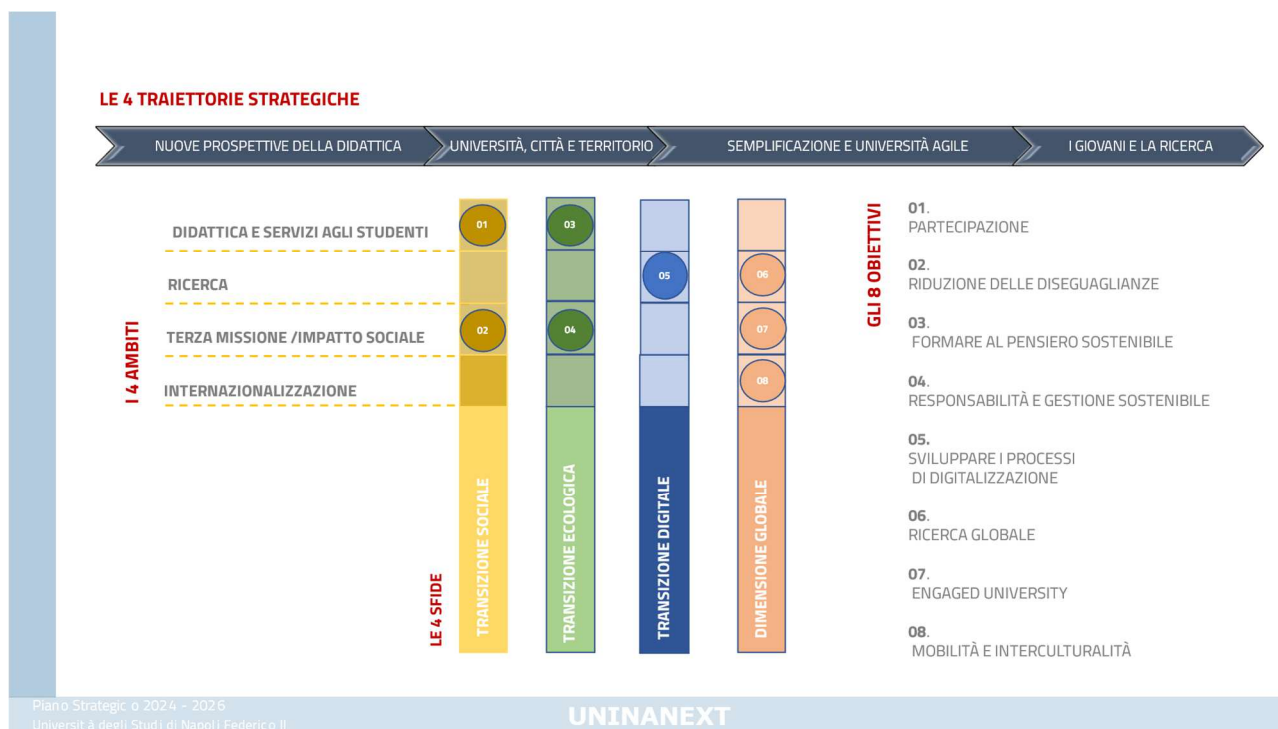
LE 4 TRAIETTORIE STRATEGICHE

NUOVE PROSPETTIVE DELLA DIDATTICA

UNIVERSITÀ, CITTÀ E TERRITORIO

SEMPLIFICAZIONE E UNIVERSITÀ AGILE

I GIOVANI E LA RICERCA

I 4 AMBITI

DIDATTICA E SERVIZI AGLI STUDENTI

RICERCA

TERZA MISSIONE /IMPATTO SOCIALE

INTERNAZIONALIZZAZIONE

01

02

03

04

05

06

07

08

LE 4 SFIDE

TRANSIZIONE SOCIALE

TRANSIZIONE ECOLOGICA

TRANSIZIONE DIGITALE

DIMENSIONE GLOBALE

GLI 8 OBIETTIVI

01.
PARTECIPAZIONE

02.
RIDUZIONE DELLE DISEGUAGLIANZE

03.
FORMARE AL PENSIERO SOSTENIBILE

04.
RESPONSABILITÀ E GESTIONE SOSTENIBILE

05.
SVILUPPARE I PROCESSI DI DIGITALIZZAZIONE

06.
RICERCA GLOBALE

07.
ENGAGED UNIVERSITY

08.
MOBILITÀ E INTERCULTURALITÀ

Piano Strategico 2024 - 2026
Università degli Studi di Napoli Federico II

UNINANEXT